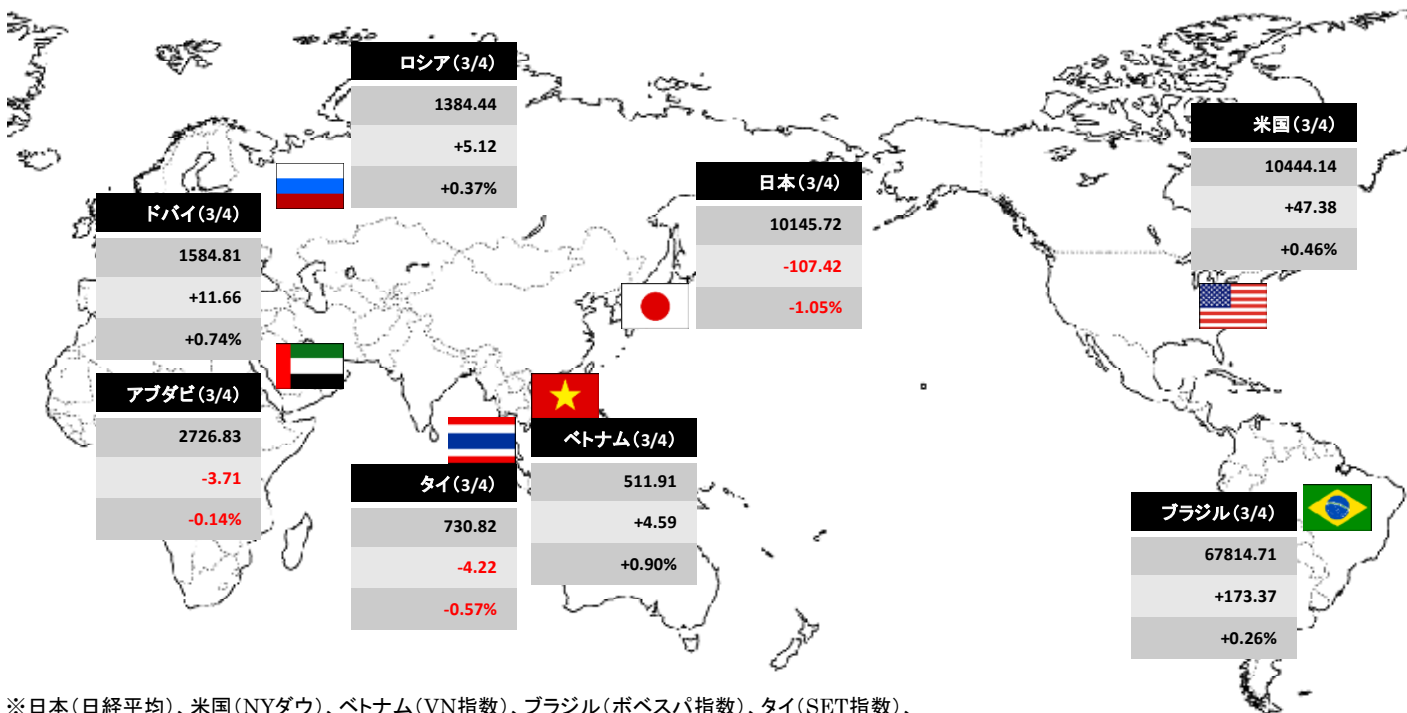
ロシア(3/4)

| |
|---|
| 1384.44 |
| +5.12 |
| +0.37% |

日本(3/4)

| |
|---|
| 10145.72 |
| -107.42 |
| -1.05% |

米国(3/4)

| |
|---|
| 10444.14 |
| +47.38 |
| +0.46% |

ドバイ(3/4)

| |
|---|
| 1584.81 |
| +11.66 |
| +0.74% |

アブダビ(3/4)

| |
|---|
| 2726.83 |
| -3.71 |
| -0.14% |

タイ(3/4)

| |
|---|
| 730.82 |
| -4.22 |
| -0.57% |

ベトナム(3/4)

| |
|---|
| 511.91 |
| +4.59 |
| +0.90% |

ブラジル(3/4)

| |
|---|
| 67814.71 |
| +173.37 |
| +0.26% |

※日本(日経平均)、米国(NYダウ)、ベトナム(VN指数)、ブラジル(ボベスパ指数)、タイ(SET指数)、